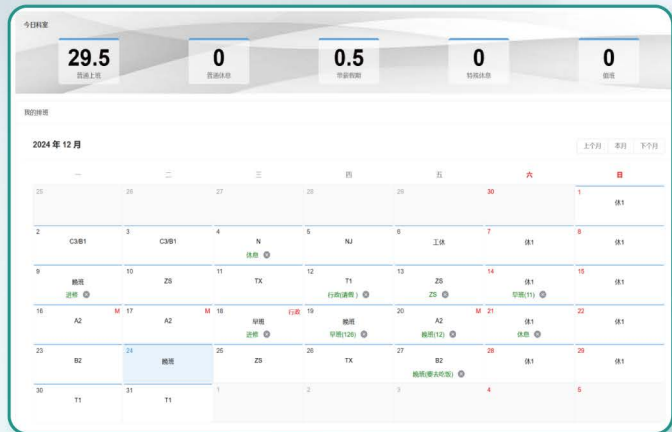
今日料案

29.5
普通上班

0
普通休息

0.5
带薪假期

0
特殊休息

0
缺班

我的排班

2024 年 12 月

上个月 本月 下个月

| 一 | 二 | 三 | 四 | 五 | 六 | 日 |
|---|---|---|---|---|---|---|
| 25 | 26 | 27 | 28 | 29 | 30 | 1 休1 |
| 2 C3/B1 | 3 C3/B1 | 4 N 休息 | 5 NJ | 6 工休 | 7 休1 | 8 休1 |
| 9 晚班 进修 | 10 ZS | 11 TX | 12 T1 行政(调) | 13 ZS ZS | 14 休1 早班(11) | 15 休1 |
| 16 M A2 | 17 M A2 | 18 行政 早班 进修 | 19 晚班 早班(12) | 20 M A2 晚班(12) | 21 M 休1 休息 | 22 休1 |
| 23 B2 | 24 晚班 | 25 ZS | 26 TX | 27 B2 晚班(要去吃饭) | 28 休1 | 29 休1 |
| 30 T1 | 31 T1 | 1 | 2 | 3 | 4 | 5 |